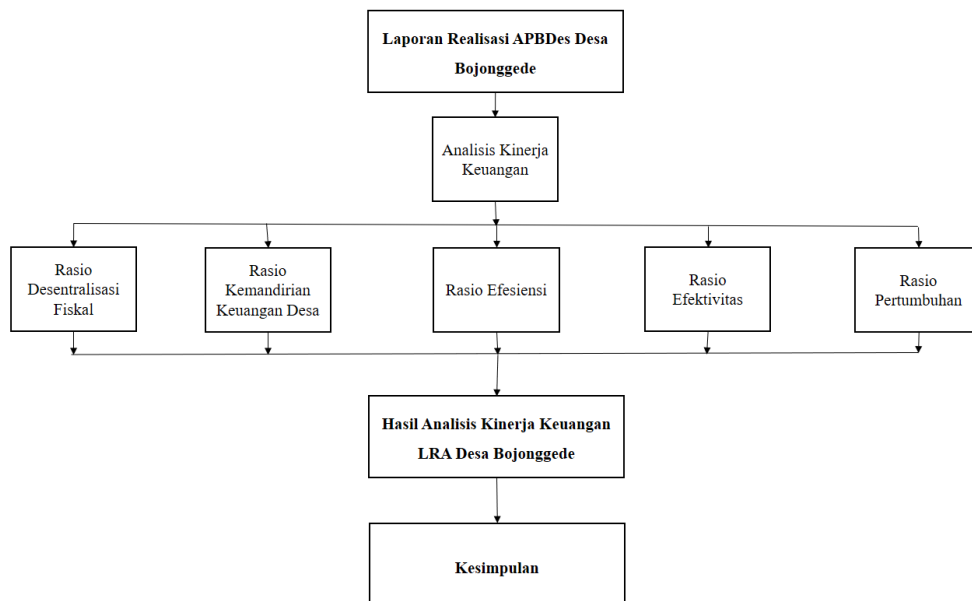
Laporan Realisasi APBDes Desa Bojonggede

Analisis Kinerja Keuangan

Rasio Desentralisasi Fiskal

Rasio Kemandirian Keuangan Desa

Rasio Efesiensi

Rasio Efektivitas

Rasio Pertumbuhan

Hasil Analisis Kinerja Keuangan LRA Desa Bojonggede

Kesimpulan